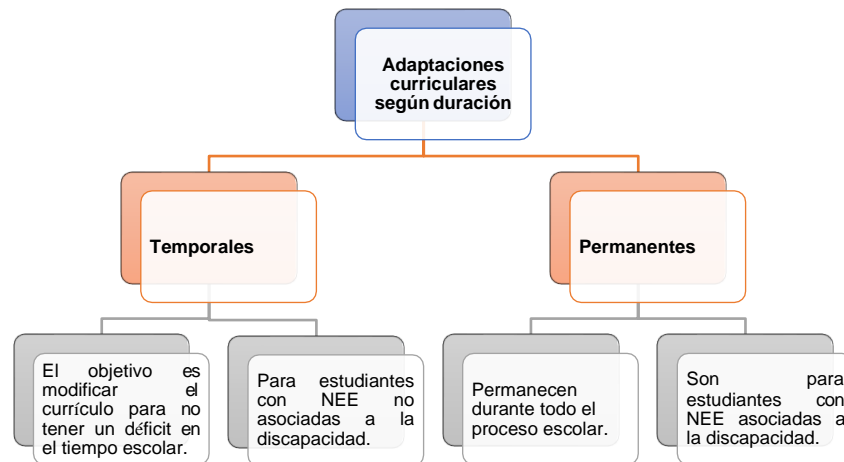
Adaptaciones curriculares según duración

Temporales

Permanentes

El objetivo es modificar el currículo para no tener un déficit en el tiempo escolar.

Para estudiantes con NEE no asociadas a la discapacidad.

Permanecen durante todo el proceso escolar.

Son para estudiantes con NEE asociadas a la discapacidad.